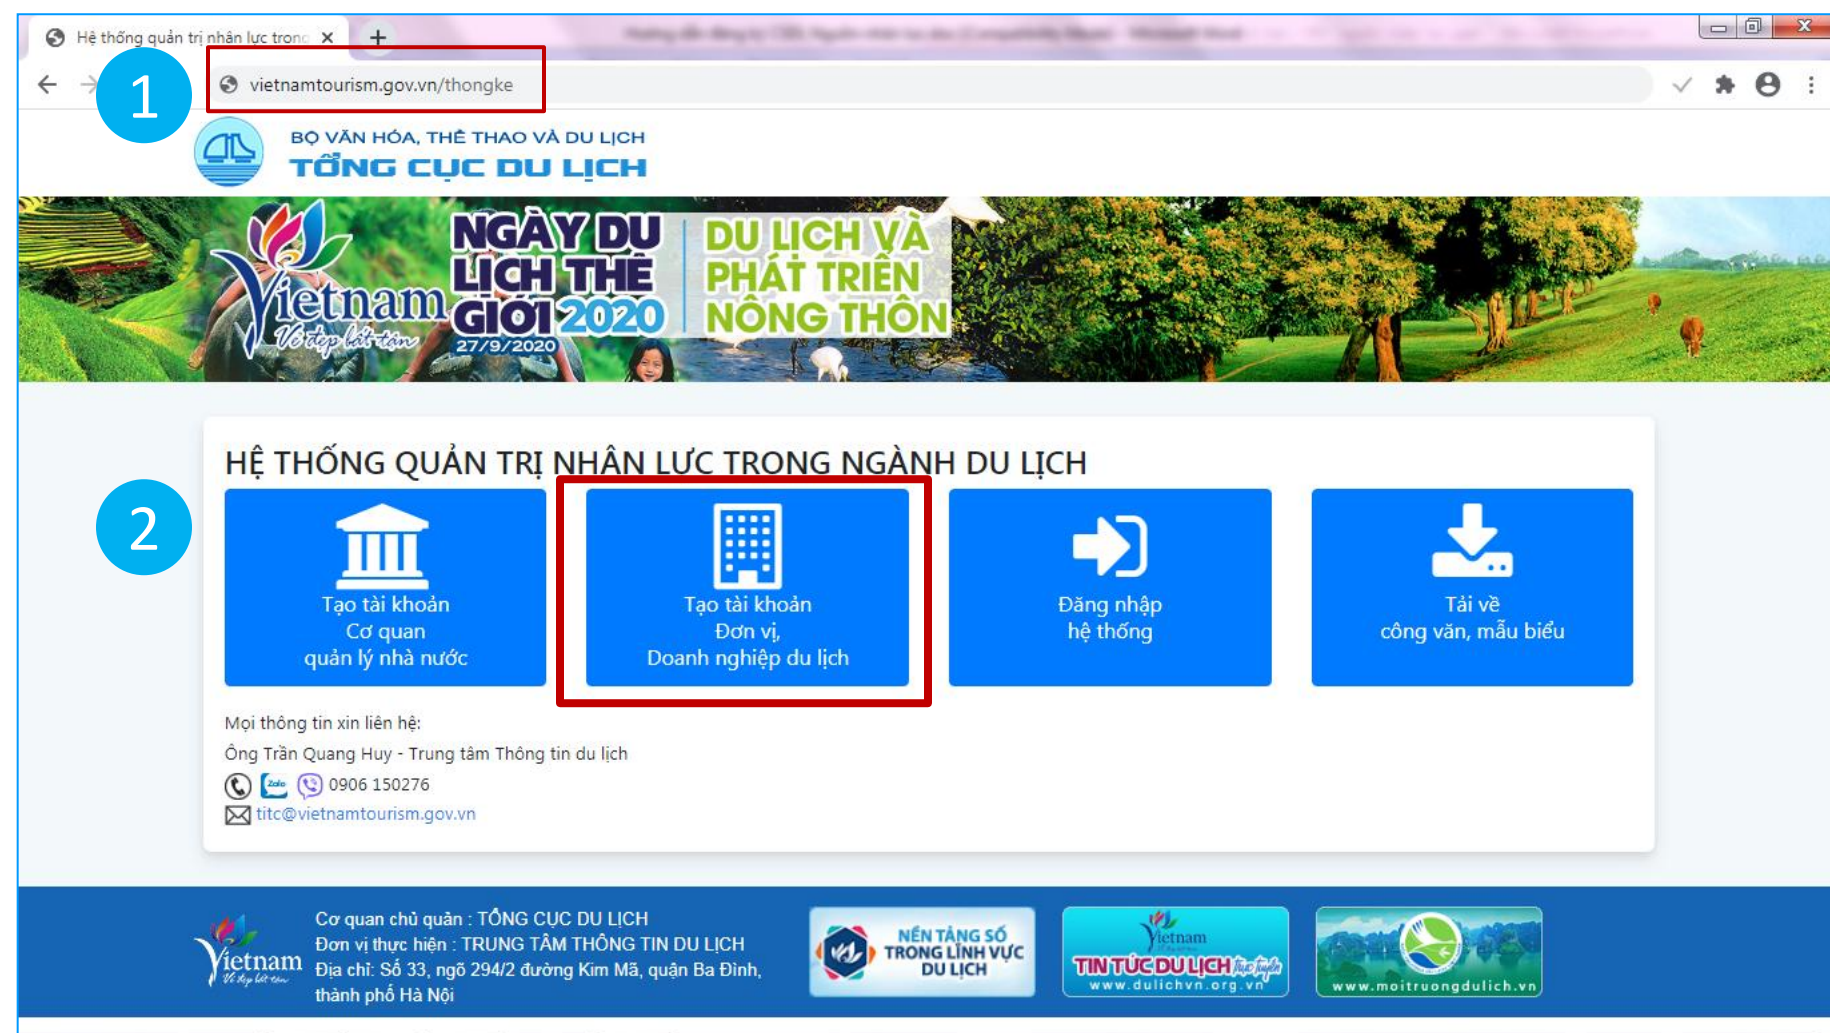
Hệ thống quản trị nhân lực tronc ×

1

vietnamtourism.gov.vn/thongke

BỘ VĂN HÓA, THỂ THAO VÀ DU LỊCH
TỔNG CỤC DU LỊCH

Vietnam Vẻ đẹp bất tận
NGÀY DU LỊCH THẾ GIỚI 2020
27/9/2020
DU LỊCH VÀ PHÁT TRIỂN NÔNG THÔN

HỆ THỐNG QUẢN TRỊ NHÂN LỰC TRONG NGÀNH DU LỊCH

2

Tạo tài khoản Cơ quan quản lý nhà nước

Tạo tài khoản Đơn vị, Doanh nghiệp du lịch

Đăng nhập hệ thống

Tải về công văn, mẫu biểu

Mọi thông tin xin liên hệ:
Ông Trần Quang Huy - Trung tâm Thông tin du lịch
Zalo 0906 150276
titc@vietnamtourism.gov.vn

Vietnam Vẻ đẹp bất tận
Cơ quan chủ quản : TỔNG CỤC DU LỊCH
Đơn vị thực hiện : TRUNG TÂM THÔNG TIN DU LỊCH
Địa chỉ: Số 33, ngõ 294/2 đường Kim Mã, quận Ba Đình, thành phố Hà Nội

NỀN TẢNG SỐ TRONG LĨNH VỰC DU LỊCH

Vietnam TIN TỨC DU LỊCH trực tuyến www.dulichvn.org.vn

www.moitruongdulich.vn